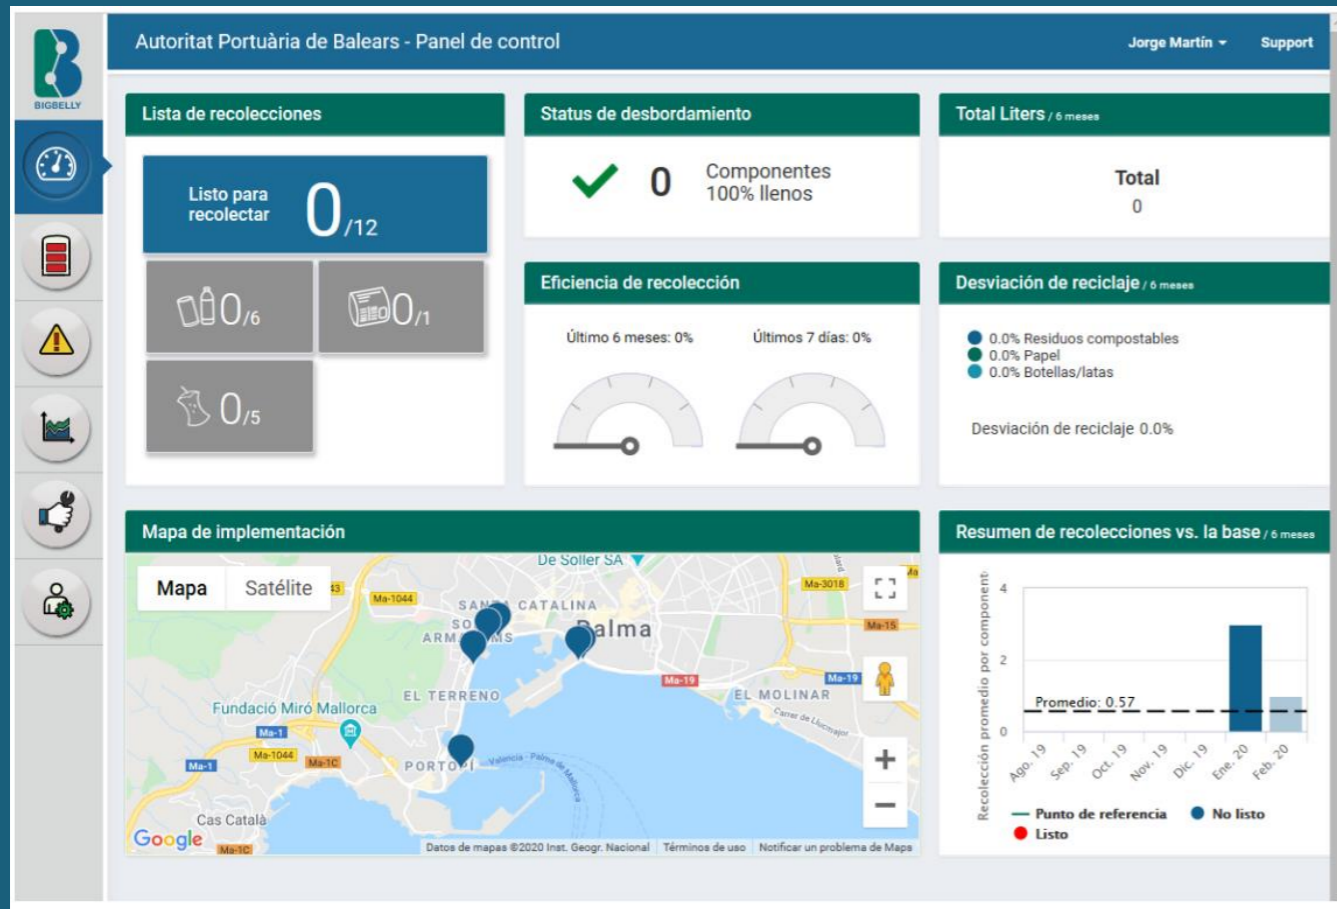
BIGBELLY

Autoritat Portuària de Balears - Panel de control

Jorge Martín

Support

Lista de recolecciones

Listo para recolectar $0_{/12}$

$0_{/6}$

$0_{/1}$

$0_{/5}$

Status de desbordamiento

0 Componentes 100% llenos

Total Liters / 6 meses

Total
0

Eficiencia de recolección

Último 6 meses: 0%

Últimos 7 días: 0%

Desviación de reciclaje / 6 meses

0.0% Residuos compostables
0.0% Papel
0.0% Botellas/latas

Desviación de reciclaje 0.0%

Mapa de implementación

Mapa Satélite

De Soller SA

Ma-1044

SANTA CATALINA

SO

ARM

MS

Palma

Ma-3018

Ma-15

Ma-19

Ma-19

EL TERRENO

EL MOLINAR

Carrer de Llucmajor

Fundació Miró Mallorca

Ma-1

Ma-1044

Ma-1C

Ma-1

PORTOPI

Valencia - Palma de Mallorca

Cas Català

Google

Ma-1C

Datos de mapas ©2020 Inst. Geogr. Nacional Términos de uso Notificar un problema de Maps

Resumen de recolecciones vs. la base / 6 meses

Recolección promedio por component

4
2
0

Promedio: 0.57

Ago. 19 Sep. 19 Oct. 19 Nov. 19 Dic. 19 Ene. 20 Feb. 20

Punto de referencia No listo
Listo